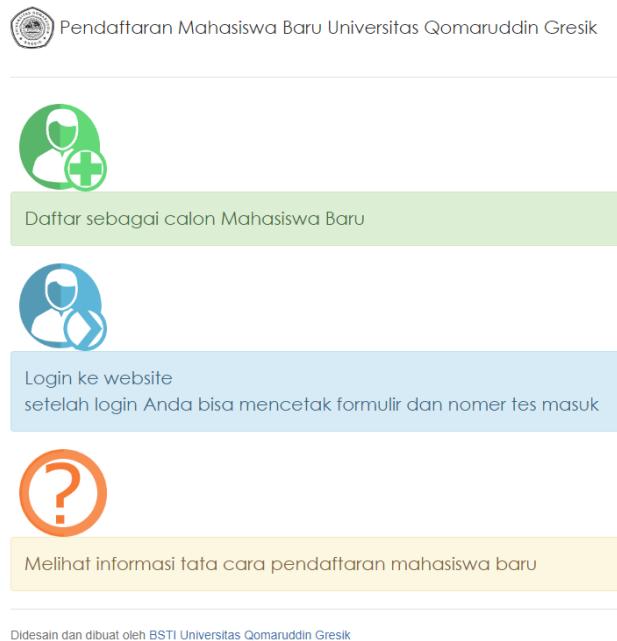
Pendaftaran Mahasiswa Baru Universitas Qomaruddin Gresik

Daftar sebagai calon Mahasiswa Baru

Login ke website
setelah login Anda bisa mencetak formulir dan nomer tes masuk

?

Melihat informasi tata cara pendaftaran mahasiswa baru

Didesain dan dibuat oleh BSTI Universitas Qomaruddin Gresik